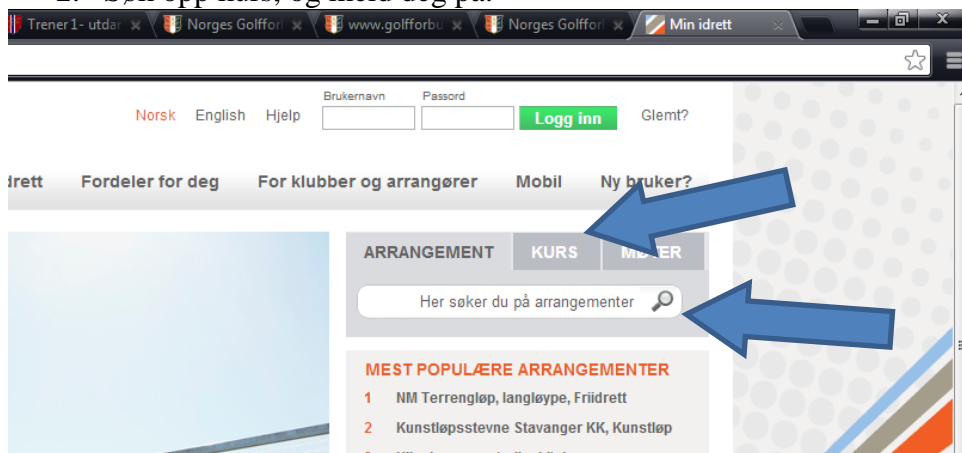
2. Søk opp kurs, og meld deg på.

Trener 1- utdan × Norges Golfforb × www.golfforbu × Norges Golfforb × Min idrett ×

Norsk English Hjelp Brukernavn Passord Logg inn Glemt?

idrett Fordeler for deg For klubber og arrangører Mobil Ny bruker?

ARRANGEMENT KURS MØTER

Her søker du på arrangementer

MEST POPULÆRE ARRANGEMENTER

1 NM Terrengløp, langløype, Friidrett

2 Kunstløpsstevne Stavanger KK, Kunstløp